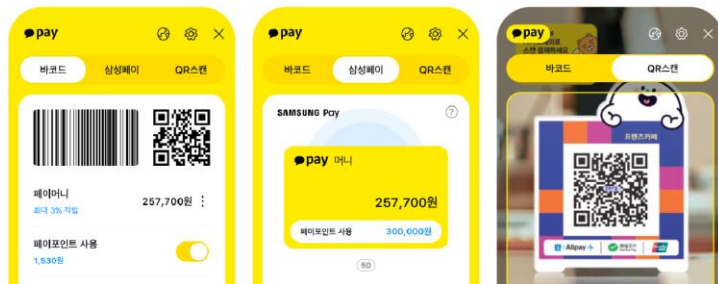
pay

바코드 삼성페이 QR스캔

페이머니
최대 3% 적립
257,700원

페이포인트 사용
1,530원

pay

바코드 삼성페이 QR스캔

SAMSUNG Pay

pay 머니

257,700원

페이포인트 사용 300,000원

pay
스캔 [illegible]

바코드 QR스캔

프렌즈카페

Alipay+